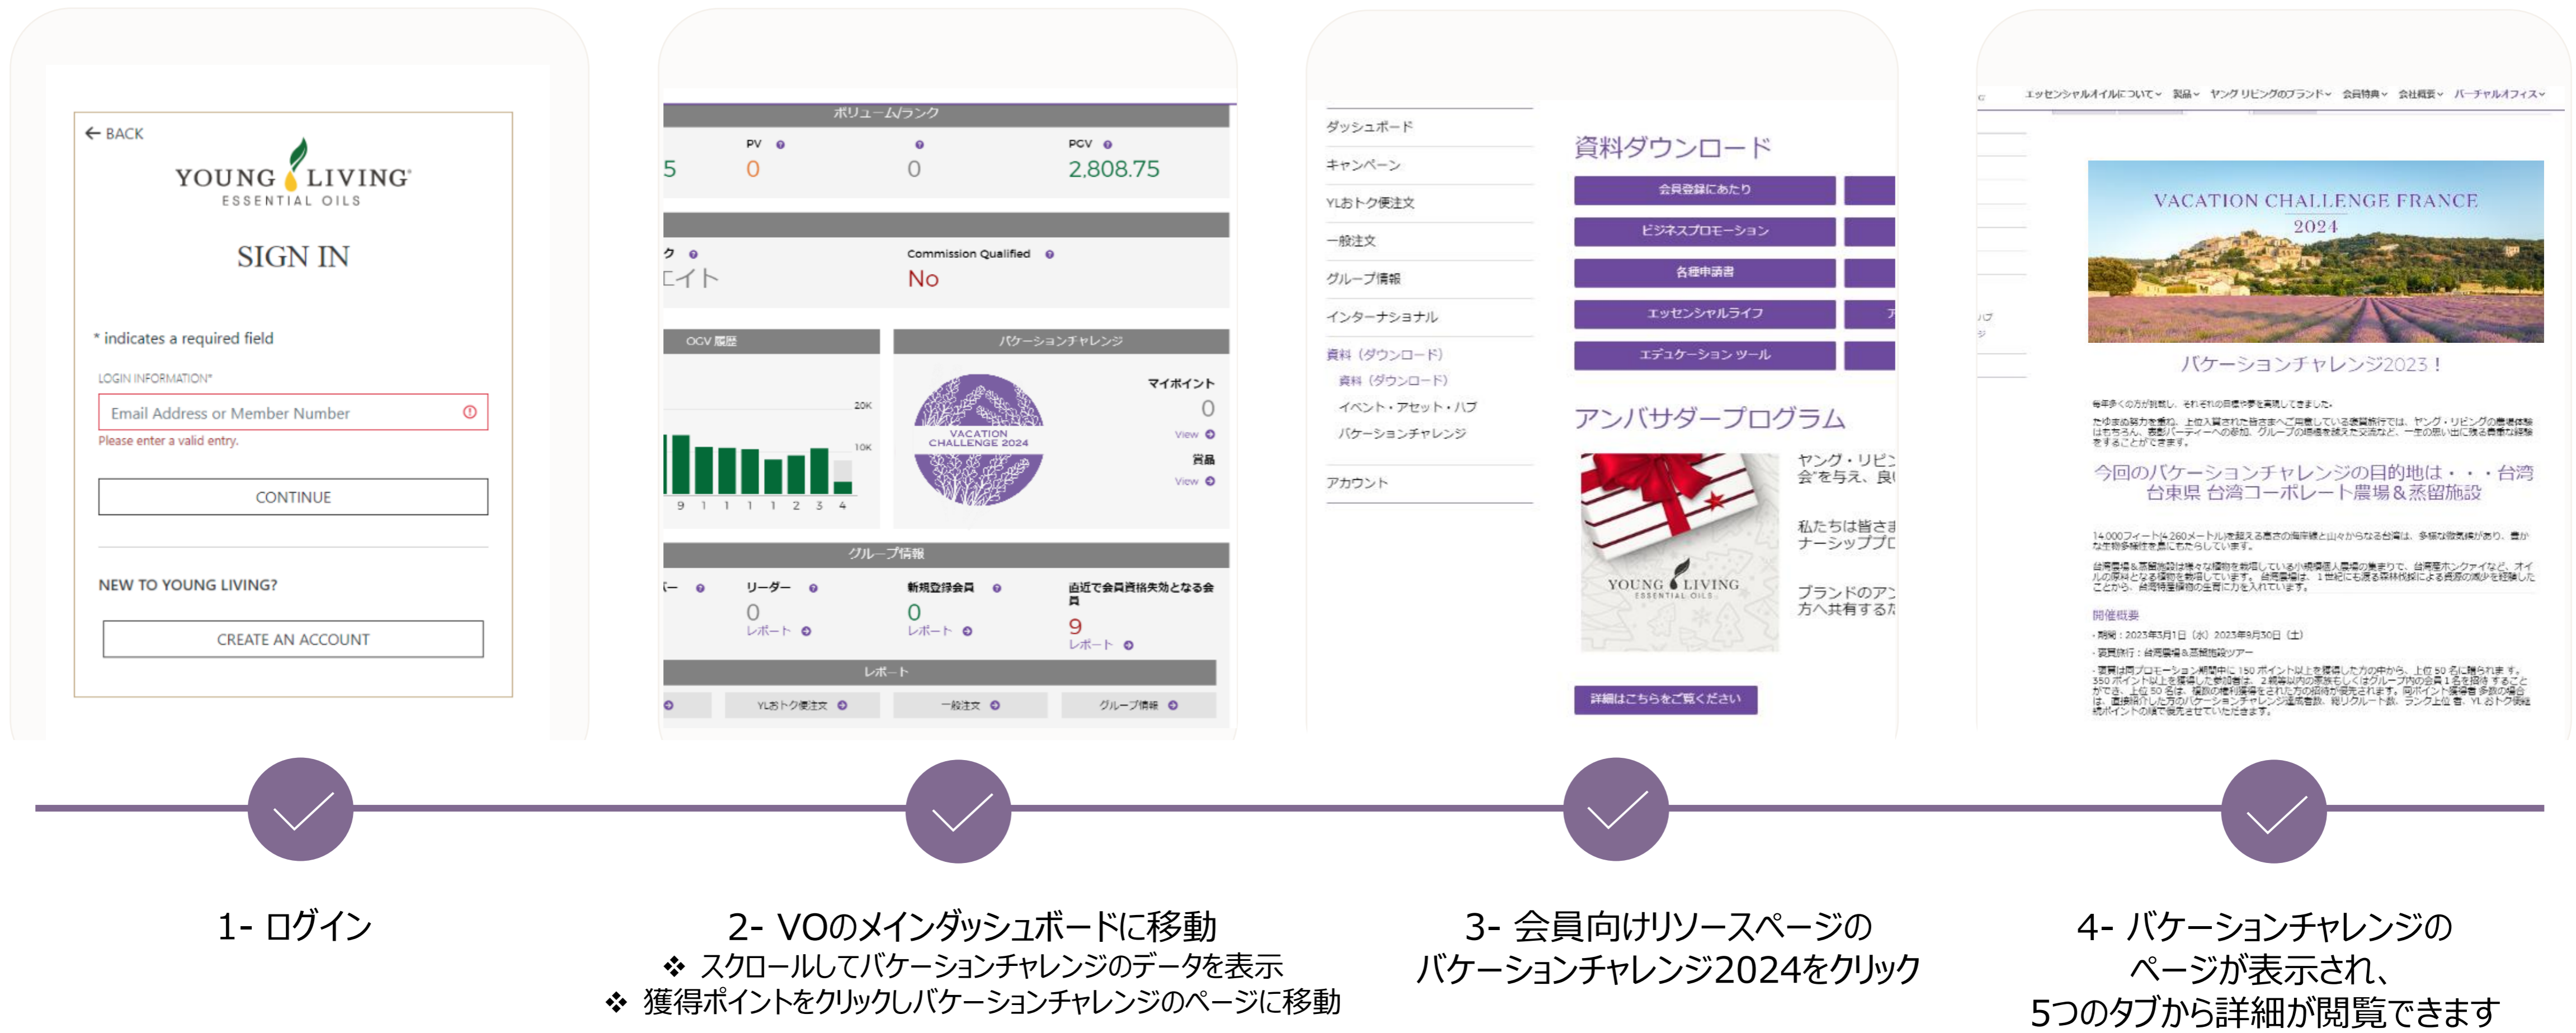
← BACK

YOUNG LIVING ESSENTIAL OILS

SIGN IN

* indicates a required field

LOGIN INFORMATION*

Email Address or Member Number

Please enter a valid entry.

CONTINUE

NEW TO YOUNG LIVING?

CREATE AN ACCOUNT

ボリューム/ランク

PV

PCV

5 0 0 2,808.75

ク

Commission Qualified

エイト

No

OGV 履歴

20K

10K

9 1 1 1 1 2 3 4

バケーションチャレンジ

VACATION CHALLENGE 2024

マイポイント

0

View

賞品

View

グループ情報

リーダー

新規登録会員

直近で会員資格失効となる会員

0

0

9

レポート

レポート

レポート

レポート

YLお得トク便注文

一般注文

グループ情報

ダッシュボード

キャンペーン

YLおトク便注文

一般注文

グループ情報

インターナショナル

資料（ダウンロード）

資料（ダウンロード）

イベント・アセット・ハブ

バケーションチャレンジ

アカウント

資料ダウンロード

会員登録にあたり

ビジネスプロモーション

各種申請書

エッセンシャルライフ

エデュケーション ツール

アンバサダープログラム

ヤング・リビ
会"を与え、良

私たちは皆さま
ナーシッププロ

ブランドのアン
方へ共有するた

YOUNG LIVING ESSENTIAL OILS

詳細はこちらをご覧ください

エッセンシャルオイルについて 製品 ヤング リビングのブランド 会員特典 会社概要 バーチャルオフィス

VACATION CHALLENGE FRANCE 2024

バケーションチャレンジ2023！

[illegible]

今回のバケーションチャレンジの目的地は・・・台湾
台東県 台湾コーボレート農場＆蒸留施設

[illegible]

開催概要

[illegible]

1- ログイン

2- VOのメインダッシュボードに移動
❖ スクロールしてバケーションチャレンジのデータを表示
❖ 獲得ポイントをクリックしバケーションチャレンジのページに移動

3- 会員向けリソースページの
バケーションチャレンジ2024をクリック

4- バケーションチャレンジの
ページが表示され、
5つのタブから詳細が閲覧できます